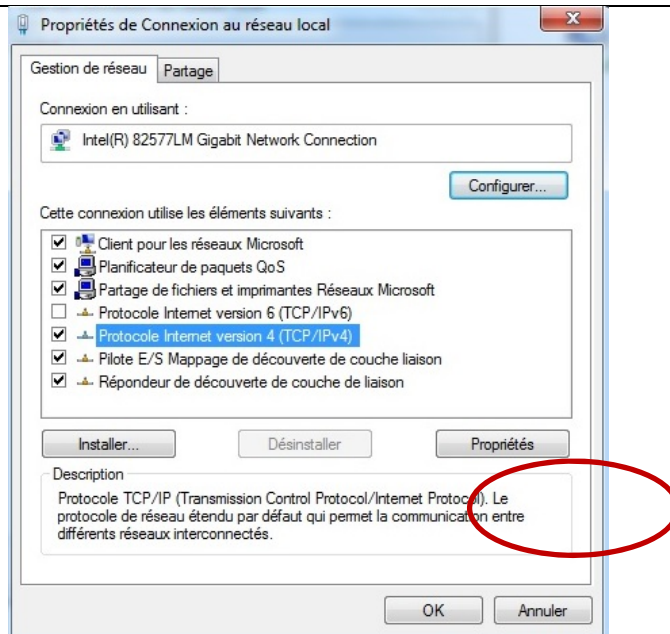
Propriétés de Connexion au réseau local

Gestion de réseau | Partage

Connexion en utilisant :

Intel(R) 82577LM Gigabit Network Connection

Configurer...

Cette connexion utilise les éléments suivants :

Client pour les réseaux Microsoft
Planificateur de paquets QoS
Partage de fichiers et imprimantes Réseaux Microsoft
Protocole Internet version 6 (TCP/IPv6)
Protocole Internet version 4 (TCP/IPv4)
Pilote E/S Mappage de découverte de couche liaison
Répondeur de découverte de couche de liaison

Installer... | Désinstaller | Propriétés

Description

Protocole TCP/IP (Transmission Control Protocol/Internet Protocol). Le protocole de réseau étendu par défaut qui permet la communication entre différents réseaux interconnectés.

OK | Annuler